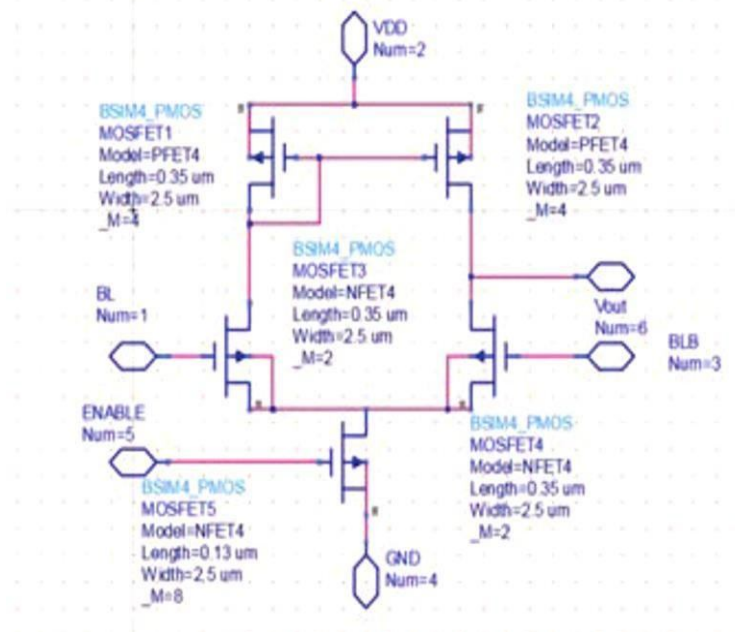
VDD
Num=2

BSIM4_PMOS
MOSFET1
Model=PFET4
Length=0.35 um
Width=2.5 um
_M=4

BSIM4_PMOS
MOSFET2
Model=PFET4
Length=0.35 um
Width=2.5 um
_M=4

BSIM4_PMOS
MOSFET3
Model=NFET4
Length=0.35 um
Width=2.5 um
_M=2

BL
Num=1

Vout
Num=6

BLB
Num=3

ENABLE
Num=5

BSIM4_PMOS
MOSFET4
Model=NFET4
Length=0.35 um
Width=2.5 um
_M=2

BSIM4_PMOS
MOSFET5
Model=NFET4
Length=0.13 um
Width=2.5 um
_M=8

GND
Num=4